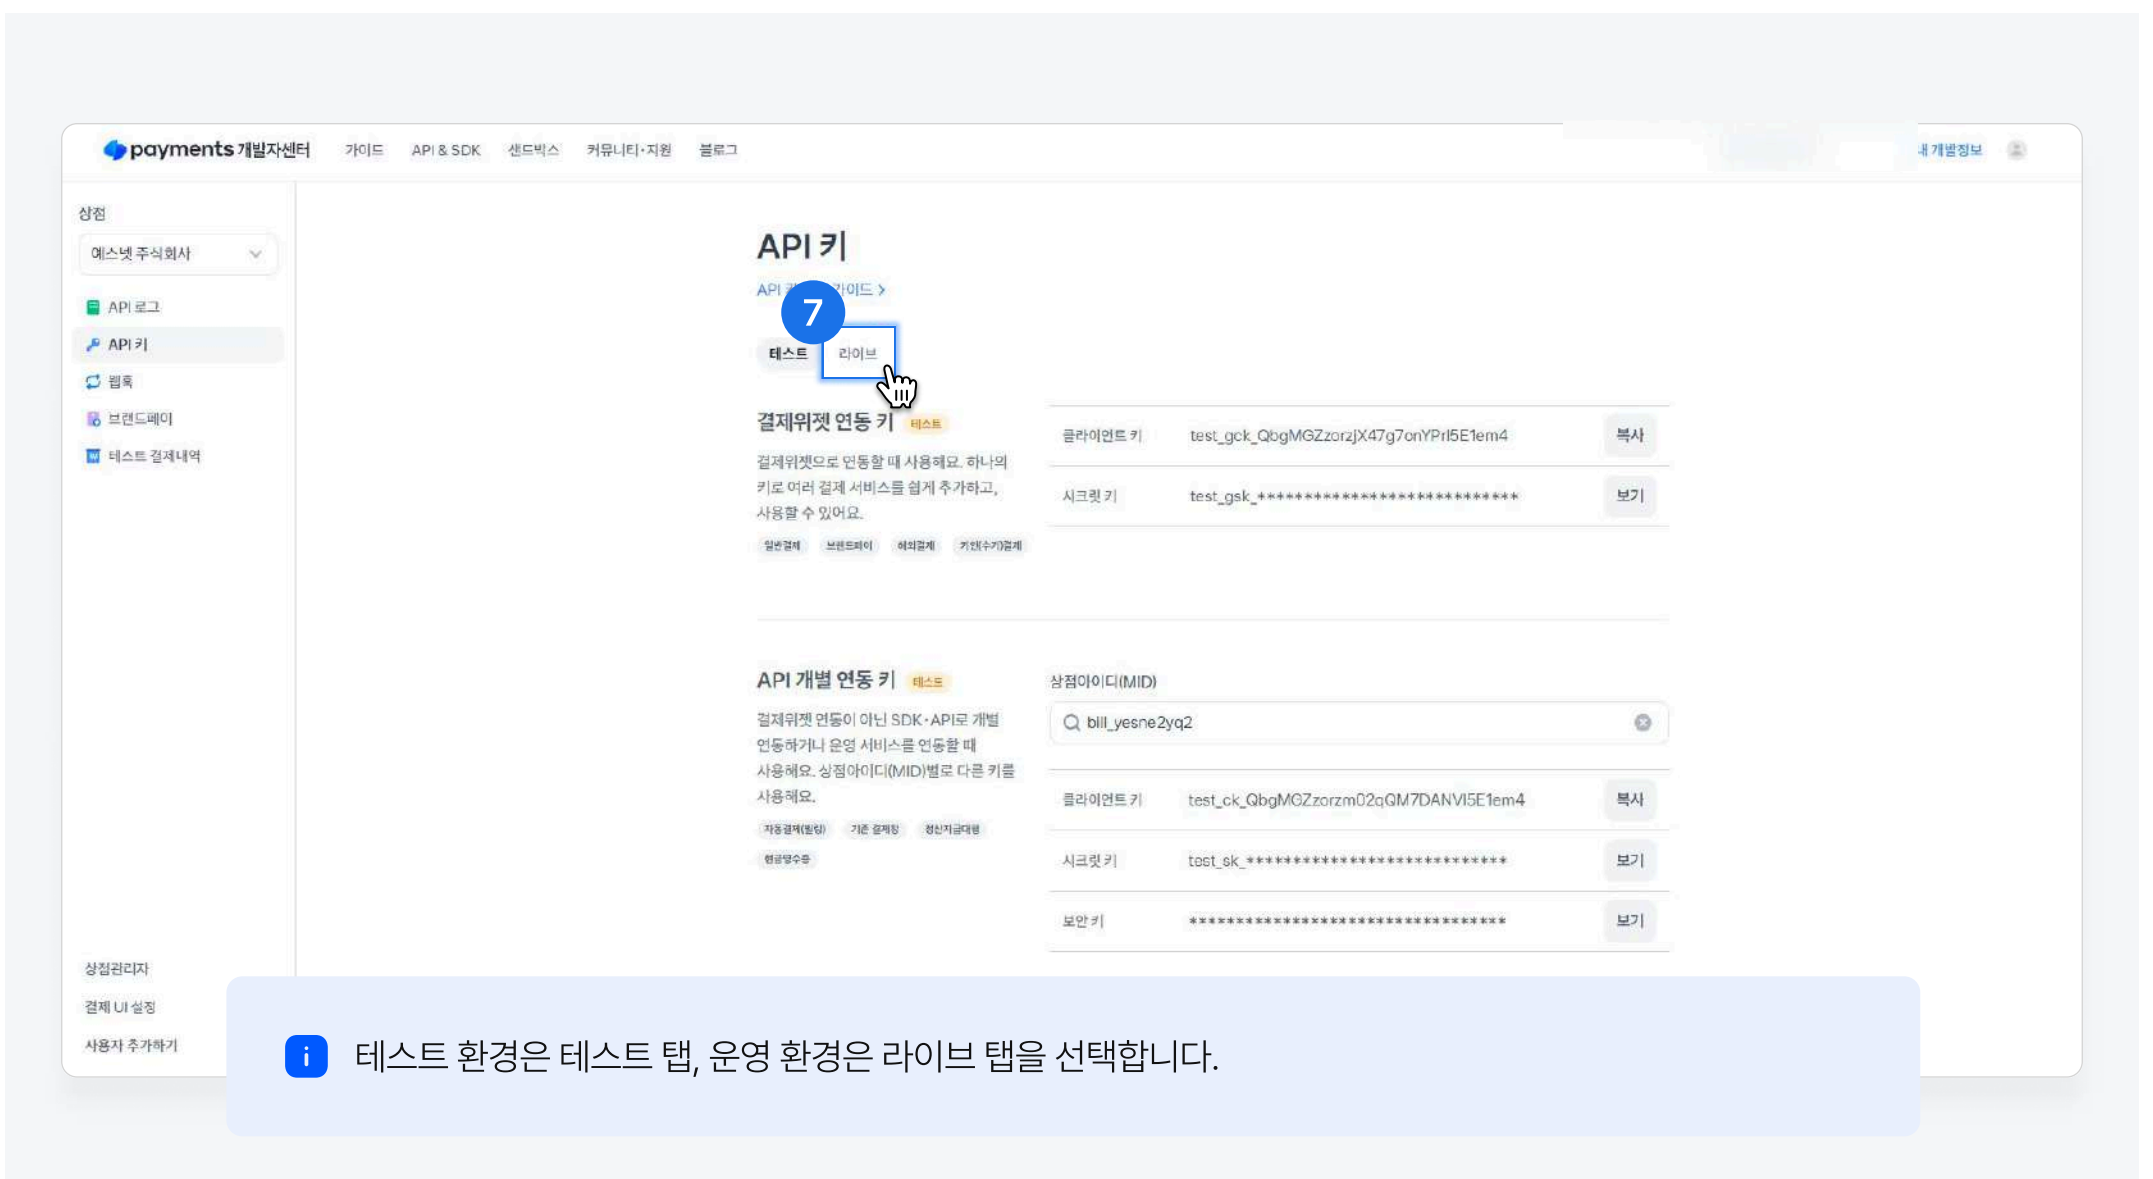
payments 개발자센터 가이드 API & SDK 샌드박스 커뮤니티·지원 블로그 내 개발정보

상점
예스넷 주식회사
API 로그
API 키
웹훅
브랜드페이
테스트 결제내역

API 키
API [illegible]가이드 >
7
테스트 라이브

결제위젯 연동 키 테스트
결제위젯으로 연동할 때 사용해요. 하나의 키로 여러 결제 서비스를 쉽게 추가하고, 사용할 수 있어요.
일반결제 브랜드페이 해외결제 키인(수기)결제

| 클라이언트 키 | test_gck_QbgMGZzorzjX47g7onYPrl5E1em4 | 복사 |
|---|---|---|
| 시크릿 키 | test_gsk_**************************** | 보기 |

API 개별 연동 키 테스트
결제위젯 연동이 아닌 SDK·API로 개별 연동하거나 운영 서비스를 연동할 때 사용해요. 상점아이디(MID)별로 다른 키를 사용해요.
자동결제(빌링) 기존 결제창 정산지급대행 현금영수증

상점아이디(MID)
bill_yesne2yq2

| 클라이언트 키 | test_ck_QbgMGZzorzm02qQM7DANVl5E1em4 | 복사 |
|---|---|---|
| 시크릿 키 | test_sk_**************************** | 보기 |
| 보안 키 | ********************************** | 보기 |

상점관리자
결제 UI 설정
사용자 추가하기

i 테스트 환경은 테스트 탭, 운영 환경은 라이브 탭을 선택합니다.